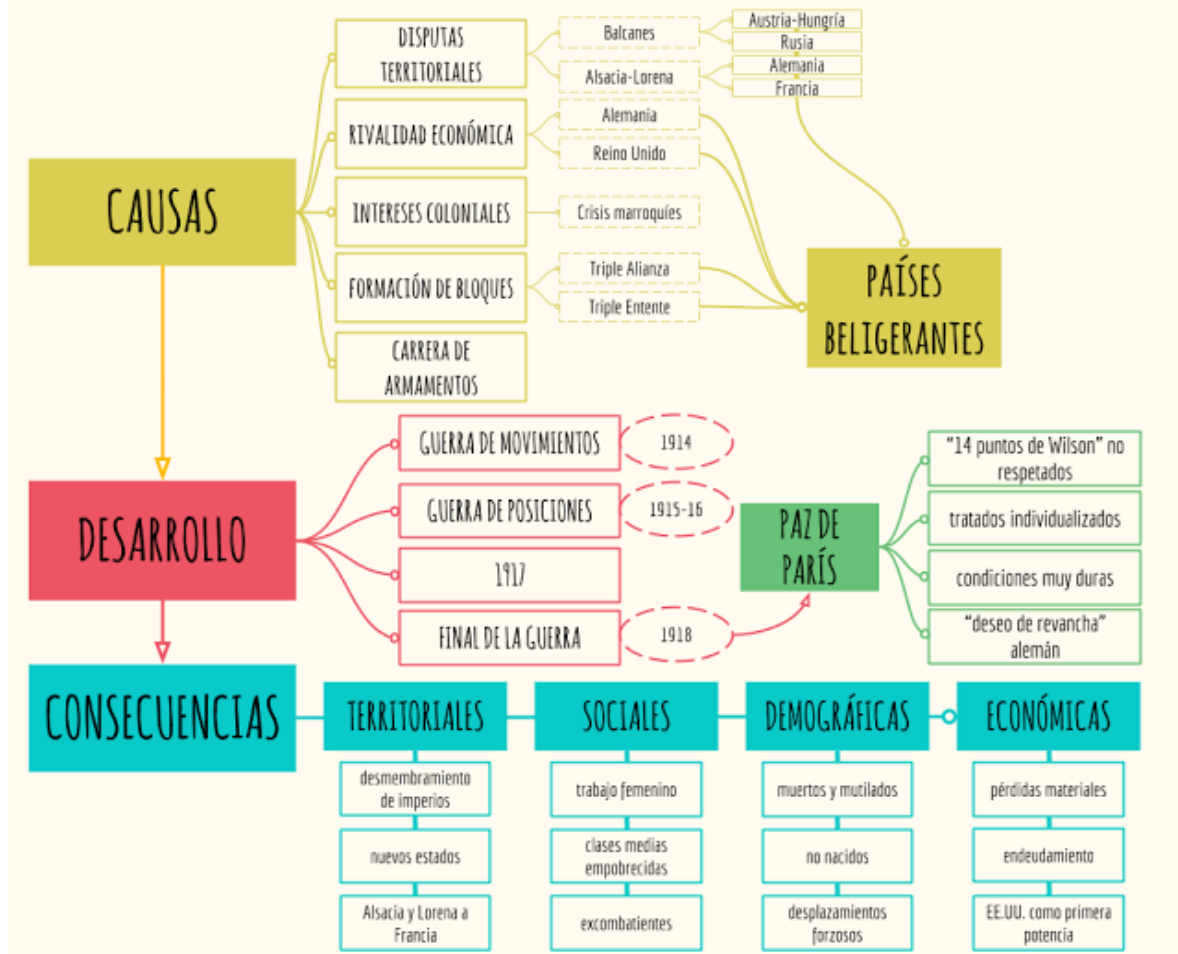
CAUSAS

DISPUTAS TERRITORIALES
Balcanes
Austria-Hungría
Rusia
Alsacia-Lorena
Alemania
Francia

RIVALIDAD ECONÓMICA
Alemania
Reino Unido

INTERESES COLONIALES
Crisis marroquíes

FORMACIÓN DE BLOQUES
Triple Alianza
Triple Entente

CARRERA DE ARMAMENTOS

PAÍSES BELIGERANTES

DESARROLLO

GUERRA DE MOVIMIENTOS
1914
GUERRA DE POSICIONES
1915-16
1917
FINAL DE LA GUERRA
1918

PAZ DE PARÍS
"14 puntos de Wilson" no respetados
tratados individualizados
condiciones muy duras
"deseo de revancha" alemán

CONSECUENCIAS

TERRITORIALES
desmembramiento de imperios
nuevos estados
Alsacia y Lorena a Francia

SOCIALES
trabajo femenino
clases medias empobrecidas
excombatientes

DEMOGRÁFICAS
muertos y mutilados
no nacidos
desplazamientos forzosos

ECONÓMICAS
pérdidas materiales
endeudamiento
EE.UU. como primera potencia